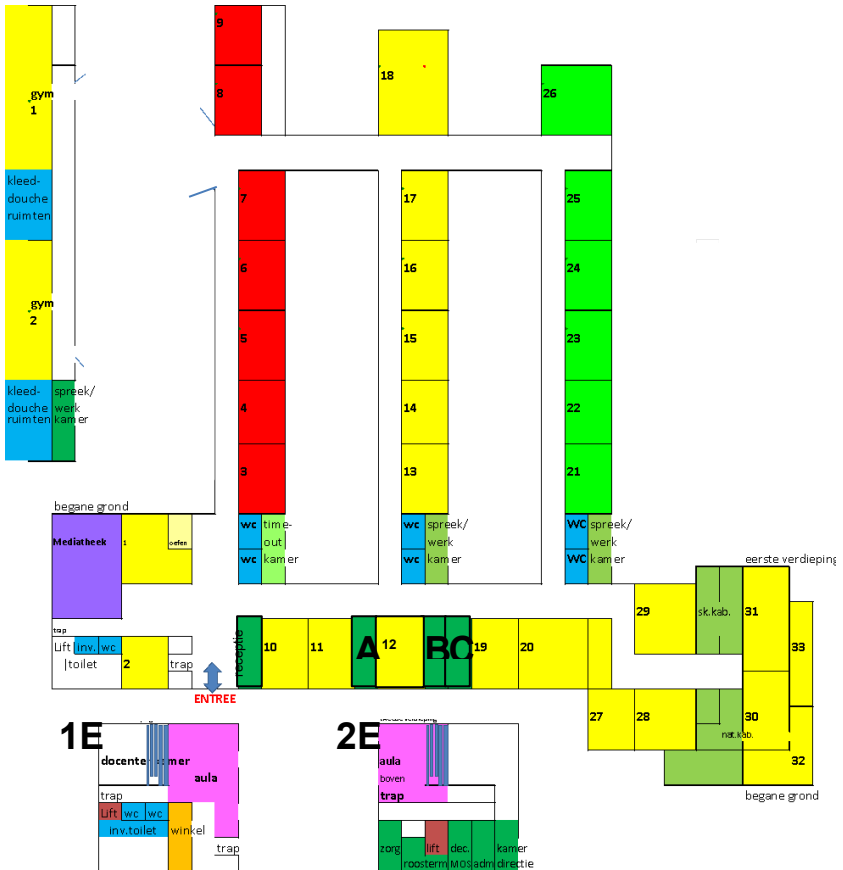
9

8

18

26

gym 1

kleed-douche ruimten

gym 2

kleed-douche ruimten

spreek/ werk kamer

7

6

5

4

3

17

16

15

14

13

25

24

23

22

21

begane grond

Mediatheek

1

oefen

wc

wc

time-out kamer

wc

wc

spreek/ werk kamer

WC

WC

spreek/ werk kamer

eerste verdieping

trap

Lift

inv.

wc

toilet

2

trap

receptie

10

11

A

12

B

C

19

20

29

sk.kab.

31

33

27

28

30

nat.kab.

32

begane grond

ENTREE

1E

docentenkamer

aula

trap

Lift

wc

wc

inv.toilet

winkel

trap

2E

aula boven

trap

zorg

rooster

lift

dec. MOS

adm

kamer directie